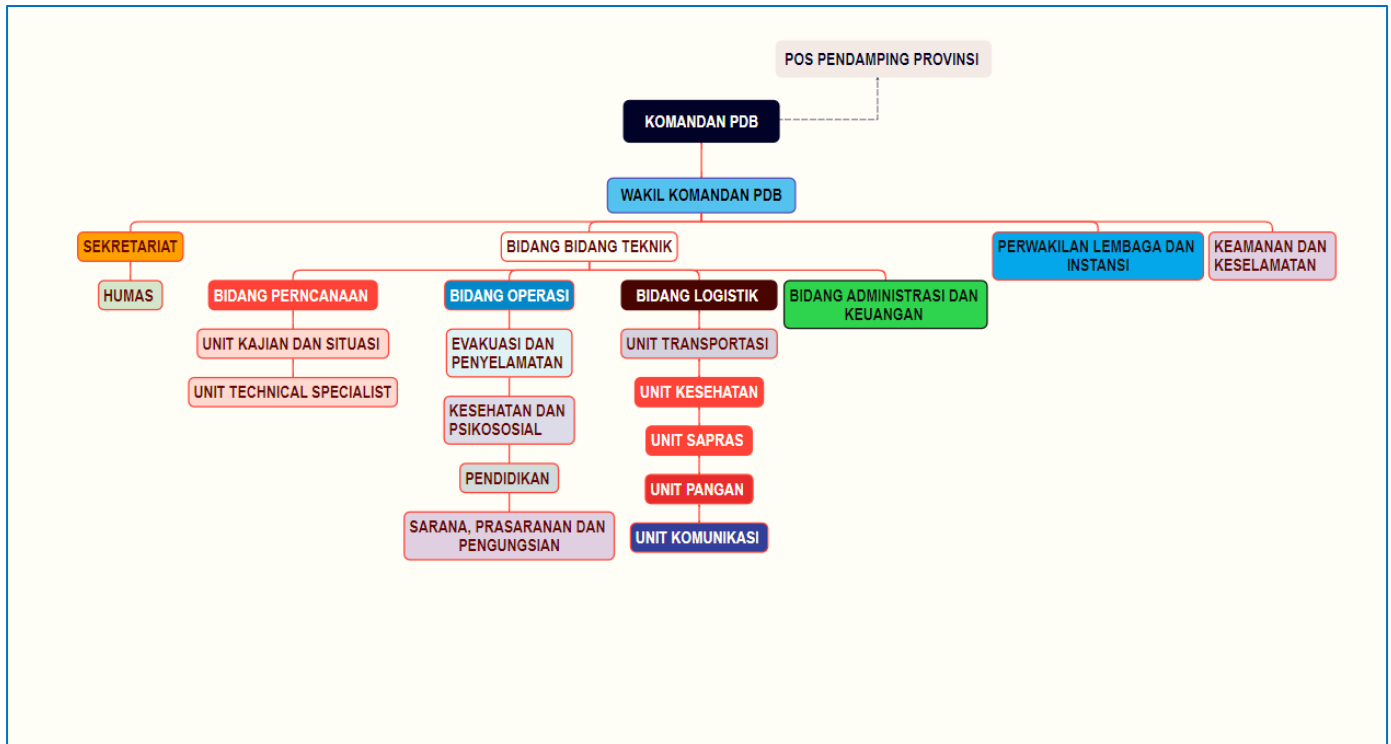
POS PENDAMPING PROVINSI

KOMANDAN PDB

WAKIL KOMANDAN PDB

SEKRETARIAT

HUMAS

BIDANG BIDANG TEKNIK

BIDANG PERNCANAAN

UNIT KAJIAN DAN SITUASI

UNIT TECHNICAL SPECIALIST

BIDANG OPERASI

EVAKUASI DAN PENYELAMATAN

KESEHATAN DAN PSIKOSOSIAL

PENDIDIKAN

SARANA, PRASARANAN DAN PENGUNGSIAN

BIDANG LOGISTIK

UNIT TRANSPORTASI

UNIT KESEHATAN

UNIT SAPRAS

UNIT PANGAN

UNIT KOMUNIKASI

BIDANG ADMINISTRASI DAN KEUANGAN

PERWAKILAN LEMBAGA DAN INSTANSI

KEAMANAN DAN KESELAMATAN